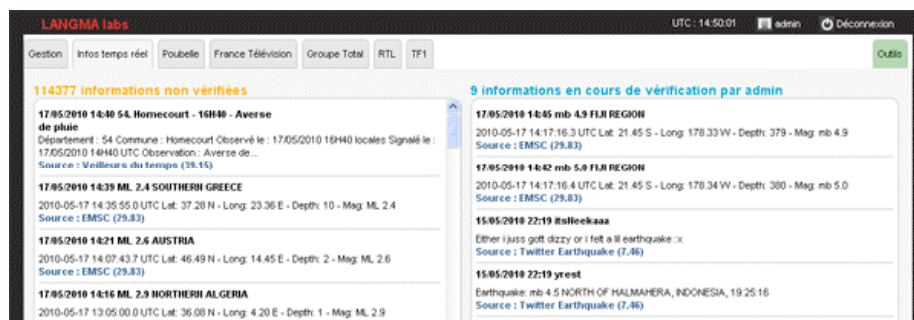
LANGMA labs

UTC : 14:50:01 admin Déconnexion

Gestion | Infos temps réel | Poubelle | France Télévision | Groupe Total | RTL | TF1

Outils

114377 informations non vérifiées

17/05/2010 14:40 54. Homecourt - 16H40 - Averse de pluie

Département : 54 Commune : Homecourt Observé le : 17/05/2010 16H40 locales Signalé le : 17/05/2010 14H40 UTC Observation : Averse de...
Source : Veilleurs du temps (39.15)

17/05/2010 14:39 ML 2.4 SOUTHERN GREECE

2010-05-17 14:35:55.0 UTC Lat: 37.28 N - Long: 23.36 E - Depth: 10 - Mag: ML 2.4
Source : EMSC (29.83)

17/05/2010 14:21 ML 2.6 AUSTRIA

2010-05-17 14:07:43.7 UTC Lat: 46.49 N - Long: 14.45 E - Depth: 2 - Mag: ML 2.6
Source : EMSC (29.83)

17/05/2010 14:16 ML 2.9 NORTHERN ALGERIA

2010-05-17 13:05:00.0 UTC Lat: 36.08 N - Long: 4.20 E - Depth: 1 - Mag: ML 2.9

9 informations en cours de vérification par admin

17/05/2010 14:45 mb 4.9 FIJI REGION

2010-05-17 14:17:16.3 UTC Lat: 21.45 S - Long: 178.33 W - Depth: 379 - Mag: mb 4.9
Source : EMSC (29.83)

17/05/2010 14:42 mb 5.0 FIJI REGION

2010-05-17 14:17:16.4 UTC Lat: 21.45 S - Long: 178.34 W - Depth: 380 - Mag: mb 5.0
Source : EMSC (29.83)

15/05/2010 22:19 itsHeekaaa

Either i juss gott dizzy or i felt a lil earthquake :x
Source : Twitter Earthquake (7.46)

15/05/2010 22:19 yrest

Earthquake: mb 4.5 NORTH OF HALMAHERA, INDONESIA, 19:25:16
Source : Twitter Earthquake (7.46)